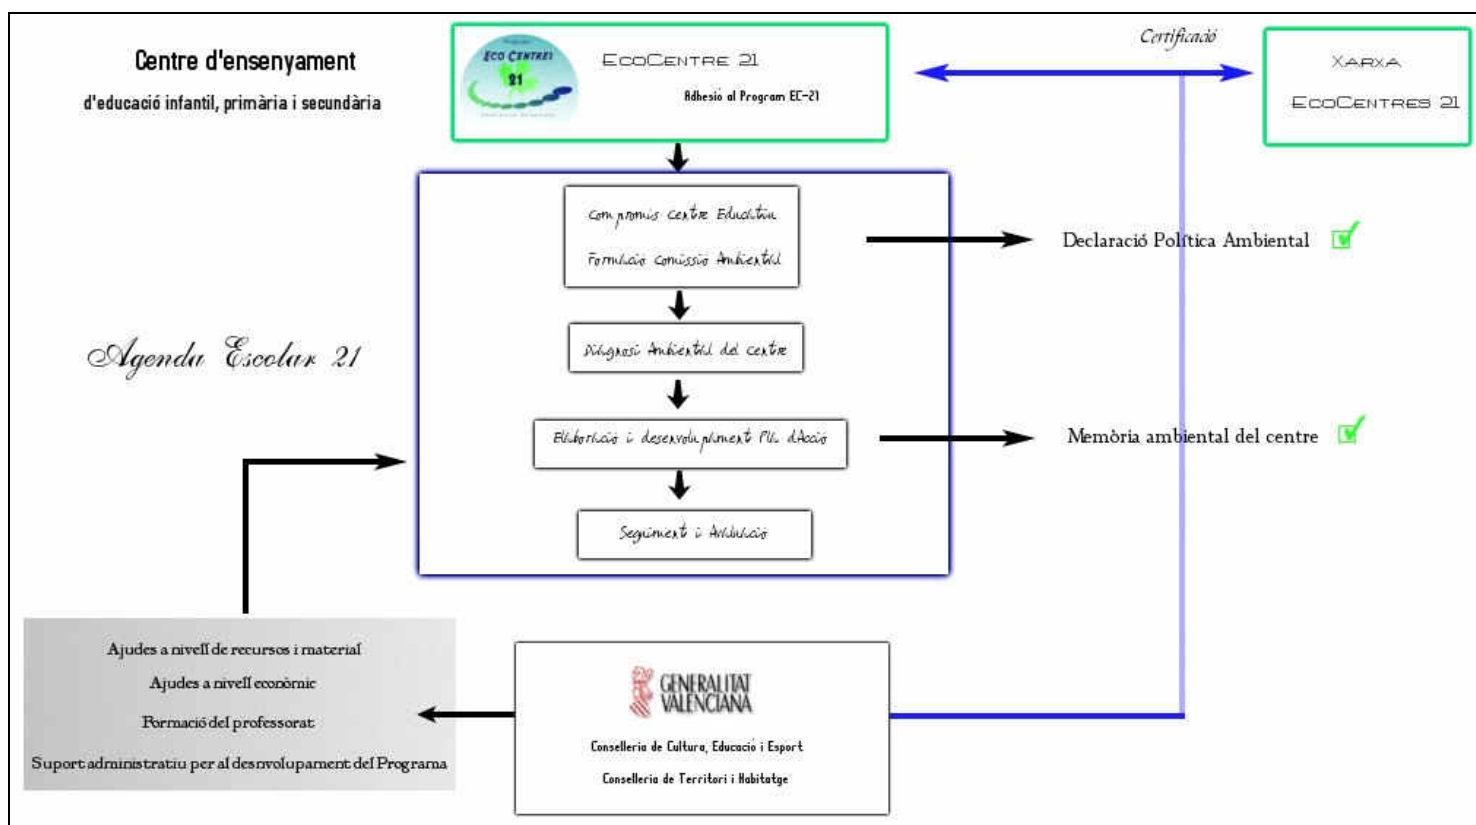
Centre d'ensenyament

d'educació infantil, primària i secundària

ECO CENTRES 21

EcoCentre 21

Adhesió al Program EC-21

Certificació

Xarxa

EcoCentres 21

Compromís centre Educatiu

Formació Comissió Ambiental

Declaració Política Ambiental

Agenda Escolar 21

Diagnosi Ambiental del centre

Elaboració i desenvolupament Pla d'Acció

Memòria ambiental del centre

Seguiment i Avaluació

Ajudes a nivell de recursos i material

Ajudes a nivell econòmic

Formació del professorat

Suport administratiu per al desenvolupament del Programa

GENERALITAT VALENCIANA

Conselleria de Cultura, Educació i Esport

Conselleria de Territori i Habitatge